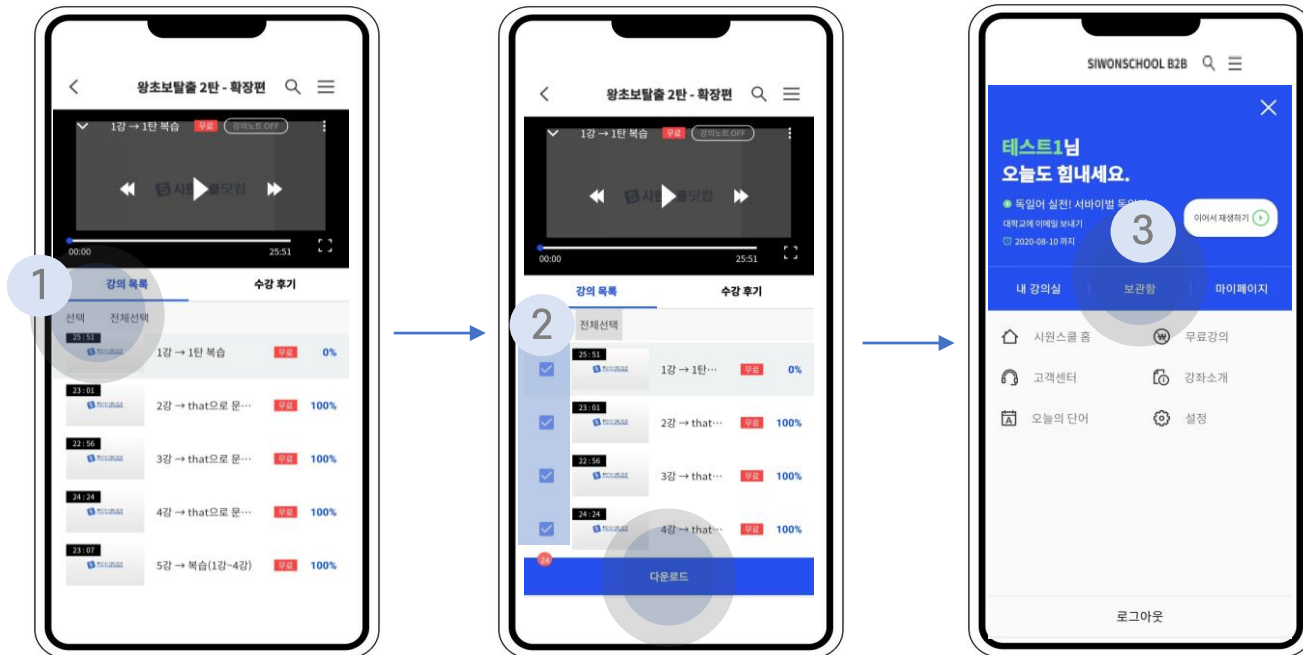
왕초보탈출 2탄 - 확장편

1강 → 1탄 복습 무료 강의노트 OFF

00:00 25:51

1

강의 목록 수강 후기

선택 전체선택

25:51 1강 → 1탄 복습 무료 0%

23:01 2강 → that으로 문… 무료 100%

22:56 3강 → that으로 문… 무료 100%

24:24 4강 → that으로 문… 무료 100%

23:07 5강 → 복습(1강~4강) 무료 100%

왕초보탈출 2탄 - 확장편

1강 → 1탄 복습 무료 강의노트 OFF

00:00 25:51

강의 목록 수강 후기

2

전체선택

25:51 1강 → 1탄… 무료 0%

23:01 2강 → that… 무료 100%

22:56 3강 → that… 무료 100%

24:24 4강 → that… 무료 100%

24

다운로드

SIWONSCHOOL B2B

테스트1님
오늘도 힘내세요.

독일어 실전! 서바이벌 독일어
대학교에 이메일 보내기
2020-08-10 까지

이어서 재생하기

3

내 강의실 보관함 마이페이지

시원스쿨 홈 무료강의

고객센터 강좌소개

오늘의 단어 설정

로그아웃